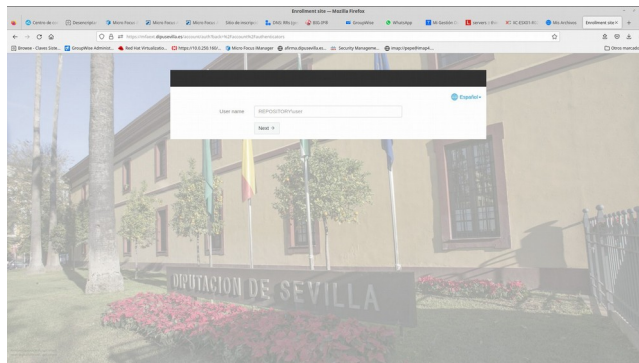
Enrollment site — Mozilla Firefox

Centro de se... | Desempeño... | Micro Focus... | Micro Focus... | Micro Focus... | Sitio de incorp... | DNS_IPA... | BIG-IPB | GroupWise | WhatsApp | Mi Gestión... | servers... | IC-E5401... | Mis Archivos | Enrollment site ×

https://mifacil.dipusevilla.es/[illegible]

Browse - Claves Siste... | GroupWise Administ... | Red Hat Virtualizatio... | https://10.0.250.180/... | Micro Focus iManager | afirma.dipusevilla.es... | Security Manageme... | imap://papelfimap4...

Otros marcadores

Español

User name REPOSITORY\user

Next

DIPUTACION DE SEVILLA